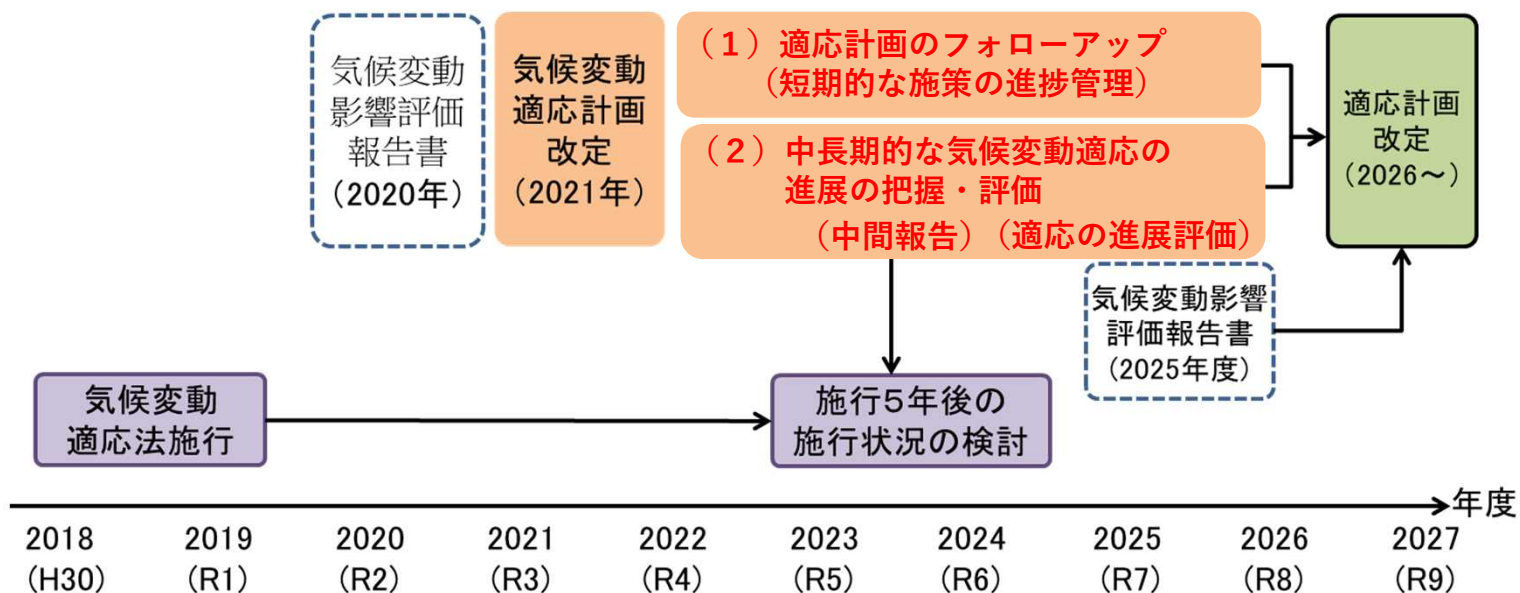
気候変動影響評価報告書（2020年）

気候変動適応計画改定（2021年）

（１）適応計画のフォローアップ（短期的な施策の進捗管理）

（２）中長期的な気候変動適応の進展の把握・評価（中間報告）（適応の進展評価）

適応計画改定（2026～）

気候変動影響評価報告書（2025年度）

気候変動適応法施行

施行5年後の施行状況の検討

年度

2018 (H30)
2019 (R1)
2020 (R2)
2021 (R3)
2022 (R4)
2023 (R5)
2024 (R6)
2025 (R7)
2026 (R8)
2027 (R9)